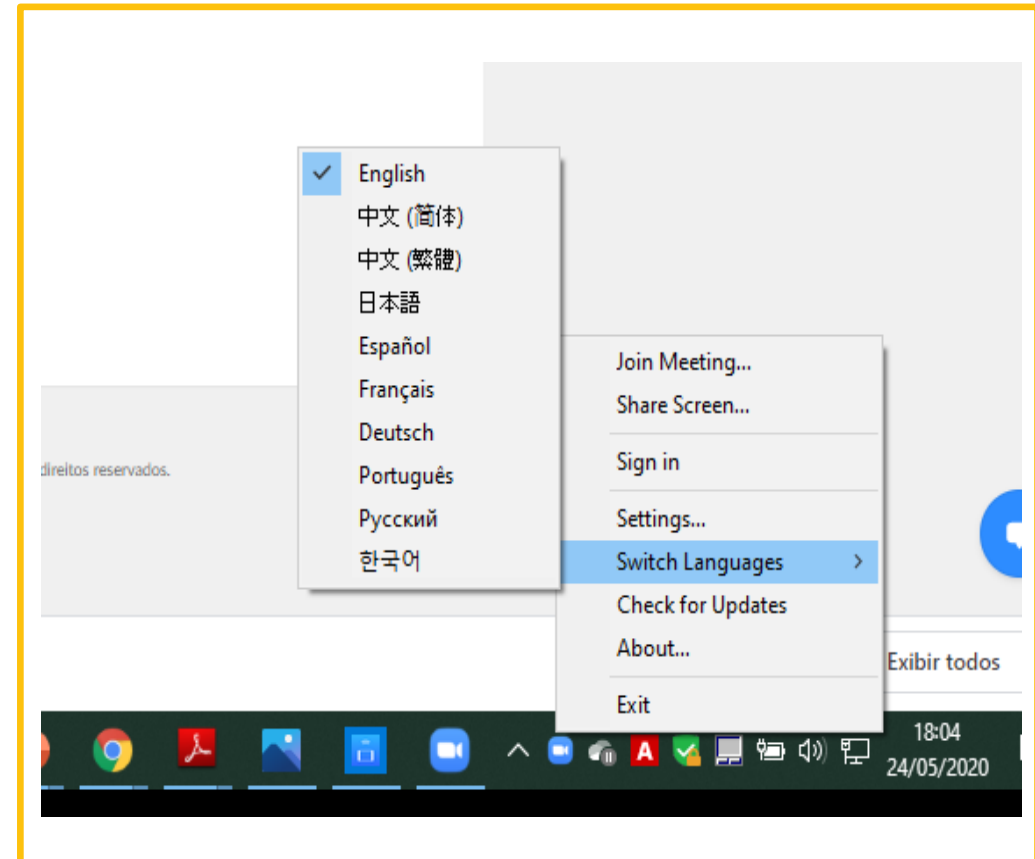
English
中文 (简体)
中文 (繁體)
日本語
Español
Français
Deutsch
Português
Русский
한국어

Join Meeting...
Share Screen...
Sign in
Settings...
Switch Languages
Check for Updates
About...
Exit

direitos reservados.

Exibir todos

18:04
24/05/2020